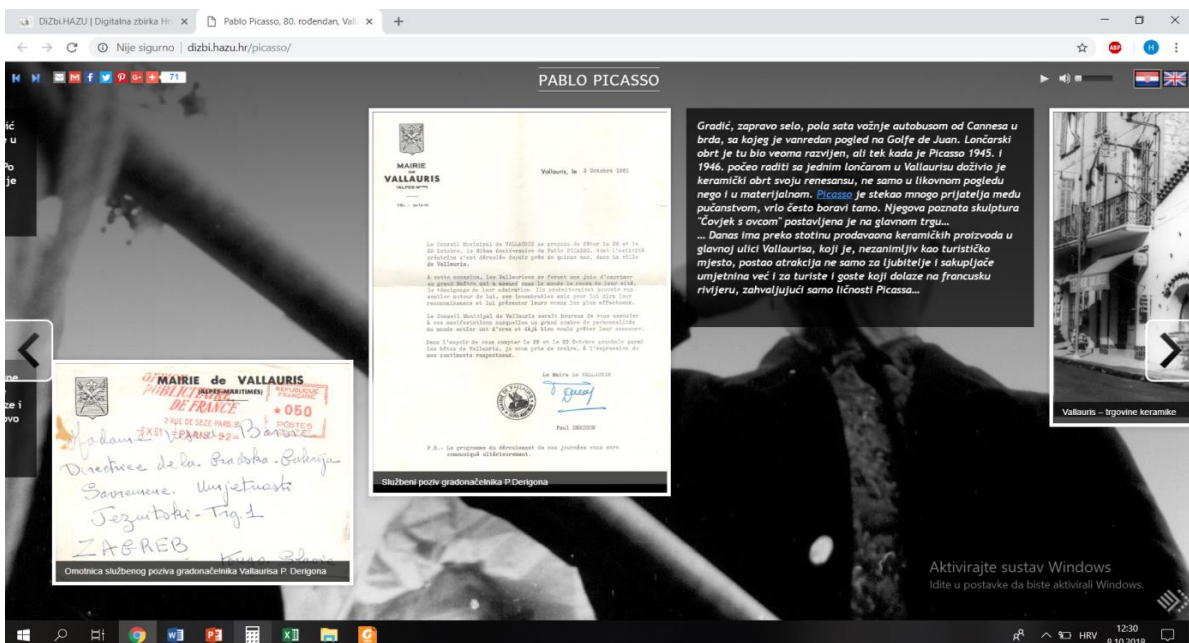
DiZbi.HAZU | Digitalna zbirka Hr × Pablo Picasso, 80. rođendan, Vall ×

Nije sigurno | dizbi.hazu.hr/picasso/

71

PABLO PICASSO

Gradić, zapravo selo, pola sata vožnje autobusom od Cannesa u brda, sa kojeg je vanredan pogled na Golfe de Juan. Lončarski obrt je tu bio veoma razvijen, ali tek kada je Picasso 1945. i 1946. počeo raditi sa jednim lončarom u Vallaurisu doživio je keramički obrt svoju renesansu, ne samo u likovnom pogledu nego i u materijalnom. Picasso je stekao mnogo prijatelja među pučanstvom, vrlo često boravi tamo. Njegova poznata skulptura "Čovjek s ovcom" postavljena je na glavnom trgu...
... Danas ima preko stotinu prodavaona keramičkih proizvoda u glavnoj ulici Vallaurisa, koji je, nezanimljiv kao turističko mjesto, postao atrakcija ne samo za ljubitelje i sakupljače umjetnina već i za turiste i goste koji dolaze na francusku rivijeru, zahvaljujući samo ličnosti Picassa...

MAIRIE de VALLAURIS

Vallauris, le 5 Octobre 1961

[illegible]

Le Maire de VALLAURIS

Paul DERIGON

P.S.- Le programme du déroulement de ces journées vous sera communiqué ultérieurement.

Službeni poziv gradonačelnika P.Derigona

MAIRIE de VALLAURIS (ALPES-MARITIMES)

REPUBLIQUE FRANÇAISE

050

POSTES

Madam Zdenka Munk

Directrice de la Gradska Galerija Savremene Umjetnosti Jezuitski - Trg 1 ZAGREB

Omotnica službenog poziva gradonačelnika Vallaurisa P. Derigona

Vallauris – trgovine keramike

Aktivirajte sustav Windows
Idite u postavke da biste aktivirali Windows.

HRV 12:30 8.10.2018.